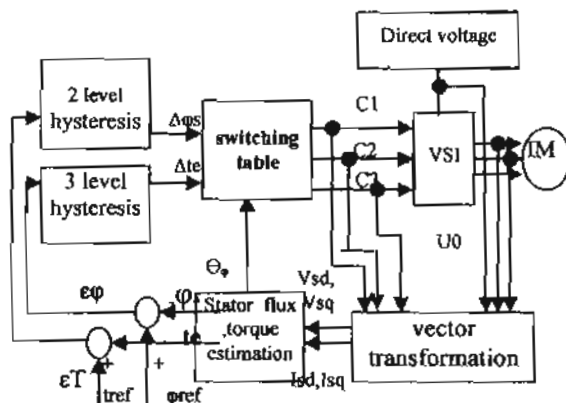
Direct voltage

2 level hysteresis

Δφs

switching table

C1

3 level hysteresis

Δte

C2

C3

VSI

IM

U0

Θφ

Vsd, Vsq

εφ

φs

Stator flux ,torque estimation

vector transformation

te

εT

+

Isd,Isq

tref

φref